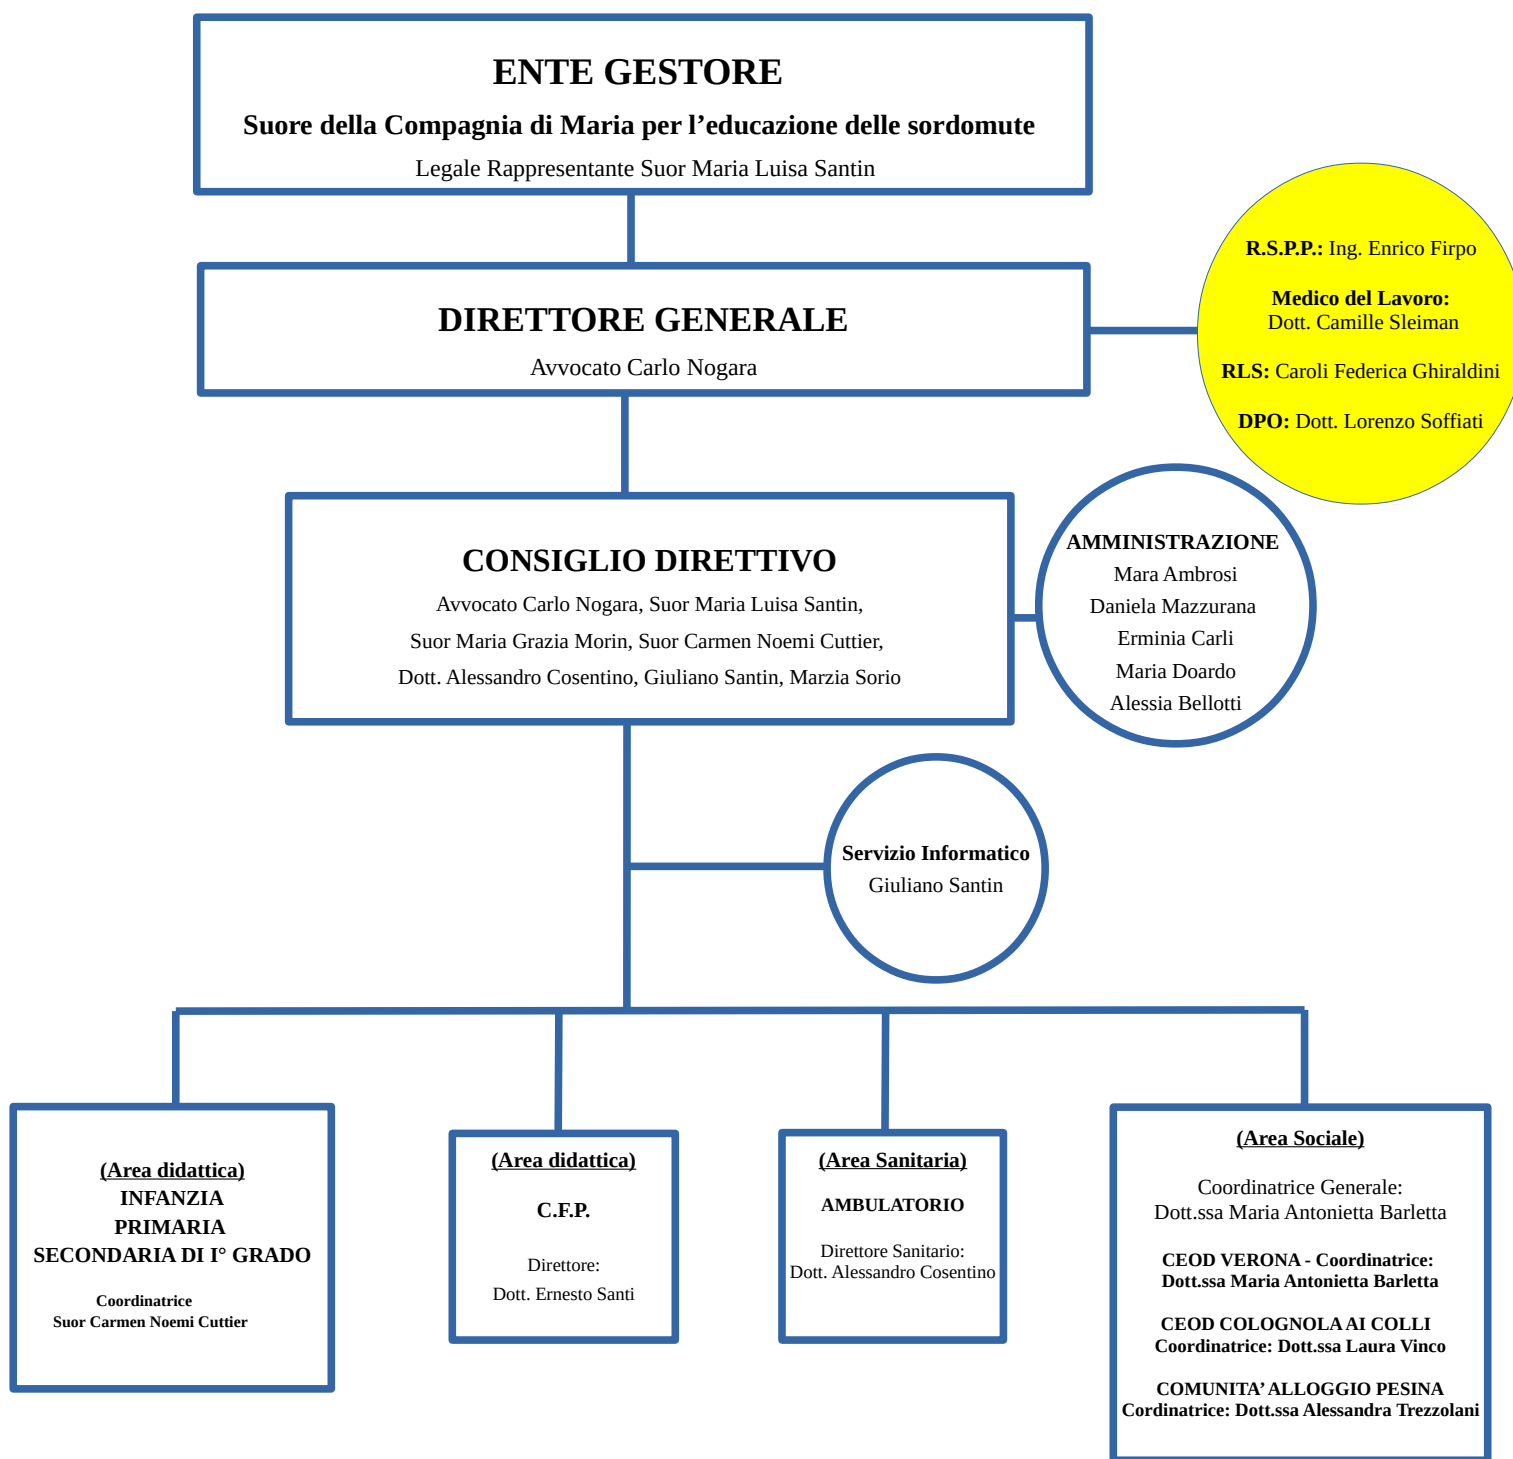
ENTE GESTORE

Suore della Compagnia di Maria per l’educazione delle sordomute

Legale Rappresentante Suor Maria Luisa Santin

R.S.P.P.: Ing. Enrico Firpo

Medico del Lavoro: Dott. Camille Sleiman

RLS: Caroli Federica Ghiraldini

DPO: Dott. Lorenzo Soffiati

DIRETTORE GENERALE

Avvocato Carlo Nogara

CONSIGLIO DIRETTIVO

Avvocato Carlo Nogara, Suor Maria Luisa Santin, Suor Maria Grazia Morin, Suor Carmen Noemi Cuttier, Dott. Alessandro Cosentino, Giuliano Santin, Marzia Sorio

AMMINISTRAZIONE
Mara Ambrosi
Daniela Mazzurana
Erminia Carli
Maria Doardo
Alessia Bellotti

Servizio Informatico
Giuliano Santin

(Area didattica)
INFANZIA
PRIMARIA
SECONDARIA DI I° GRADO

Coordinatrice
Suor Carmen Noemi Cuttier

(Area didattica)

C.F.P.

Direttore:
Dott. Ernesto Santi

(Area Sanitaria)

AMBULATORIO

Direttore Sanitario:
Dott. Alessandro Cosentino

(Area Sociale)

Coordinatrice Generale:
Dott.ssa Maria Antonietta Barletta

CEOD VERONA - Coordinatrice:
Dott.ssa Maria Antonietta Barletta

CEOD COLOGNOLA AI COLLI
Coordinatrice: Dott.ssa Laura Vinco

COMUNITA’ ALLOGGIO PESINA
Cordinatrice: Dott.ssa Alessandra Trezzolani